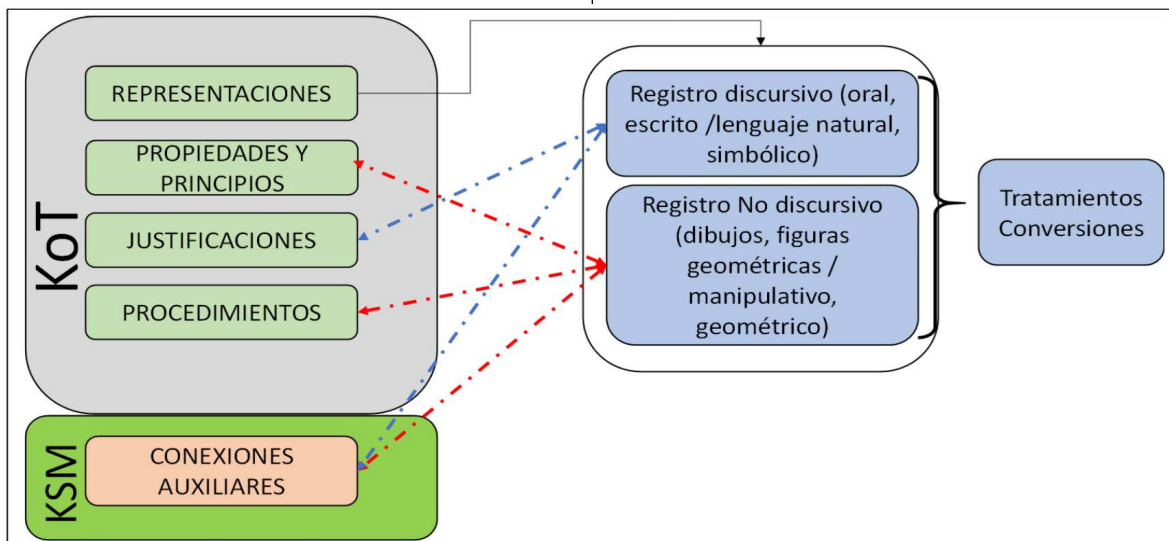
KoT

REPRESENTACIONES

PROPIEDADES Y PRINCIPIOS

JUSTIFICACIONES

PROCEDIMIENTOS

KSM

CONEXIONES AUXILIARES

Registro discursivo (oral, escrito /lenguaje natural, simbólico)

Registro No discursivo (dibujos, figuras geométricas / manipulativo, geométrico)

Tratamientos Conversiones